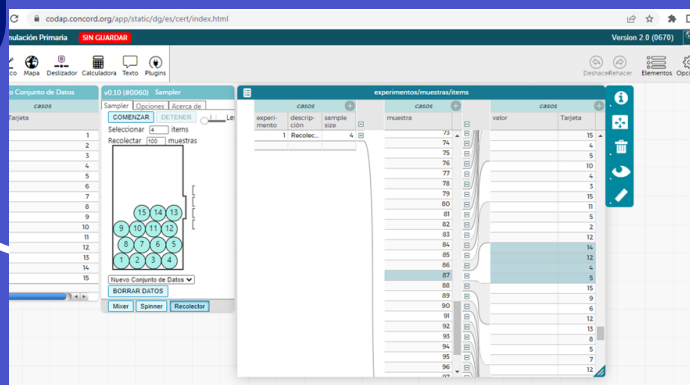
codap.concord.org/app/static/dg/es/cert/index.html

nulación Primaria SIN GUARDAR

Versión 2.0 (0670)

co Mapa Deslizador Calculadora Texto Plugins

DeshacerRehacer Elementos Opci

o Conjunto de Datos

casos

Tarjeta

| |
|---|
| 1 |
| 2 |
| 3 |
| 4 |
| 5 |
| 6 |
| 7 |
| 8 |
| 9 |
| 10 |
| 11 |
| 12 |
| 13 |
| 14 |
| 15 |

v0.10 (#0060) Sampler

Sampler Opciones Acerca de

COMENZAR DETENER Le

Seleccionar 4 ítems

Recolectar 100 muestras

15 14 13
9 10 11 12
8 7 6 5
1 2 3 4

Nuevo Conjunto de Datos

BORRAR DATOS

Mixer Spinner Recolector

experimentos/muestras/items

casos

| experimento | descripción | sample size |
|---|---|---|
| 1 | Recolec... | 4 |

casos

muestra

| |
|---|
| 73 |
| 74 |
| 75 |
| 76 |
| 77 |
| 78 |
| 79 |
| 80 |
| 81 |
| 82 |
| 83 |
| 84 |
| 85 |
| 86 |
| 87 |
| 88 |
| 89 |
| 90 |
| 91 |
| 92 |
| 93 |
| 94 |
| 95 |
| 96 |

casos

| valor | Tarjeta |
|---|---|
| | 15 |
| | 4 |
| | 5 |
| | 10 |
| | 4 |
| | 13 |
| | 15 |
| | 11 |
| | 5 |
| | 2 |
| | 12 |
| | 14 |
| | 12 |
| | 4 |
| | 5 |
| | 15 |
| | 6 |
| | 2 |
| | 12 |
| | 13 |
| | 8 |
| | 5 |
| | 7 |
| | 14 |